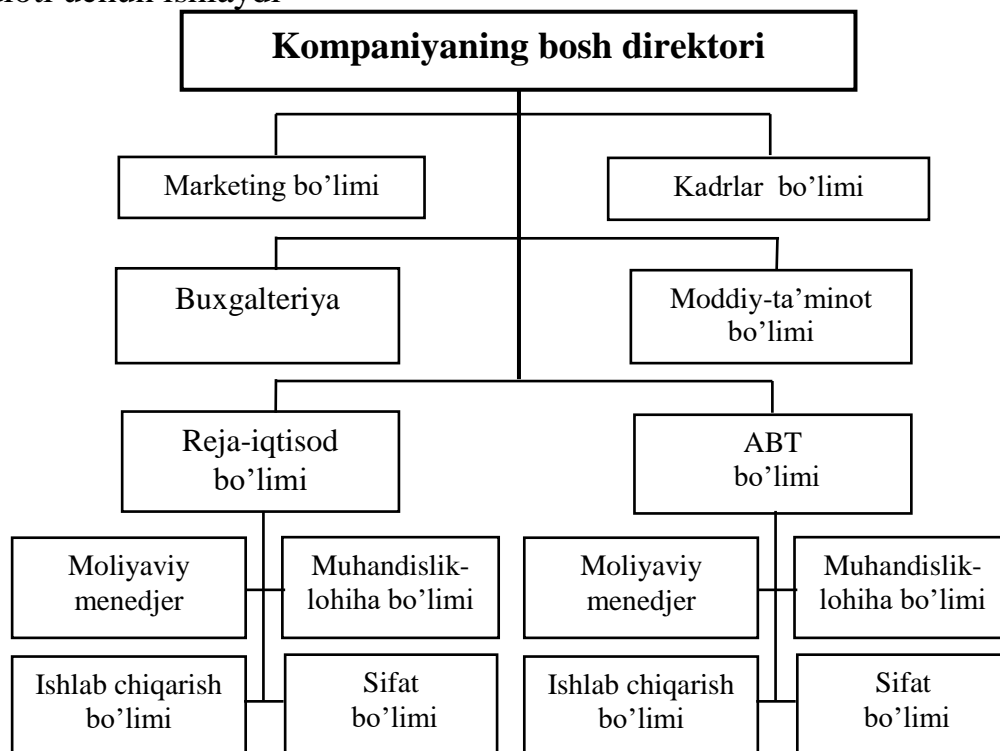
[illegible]

Kompaniyaning bosh direktori

Marketing bo’limi

Kadrlar bo’limi

Buxgalteriya

Moddiy-ta’minot bo’limi

Reja-iqtisod bo’limi

ABT bo’limi

Moliyaviy menedjer

Muhandislik-lohiha bo’limi

Moliyaviy menedjer

Muhandislik-lohiha bo’limi

Ishlab chiqarish bo’limi

Sifat bo’limi

Ishlab chiqarish bo’limi

Sifat bo’limi